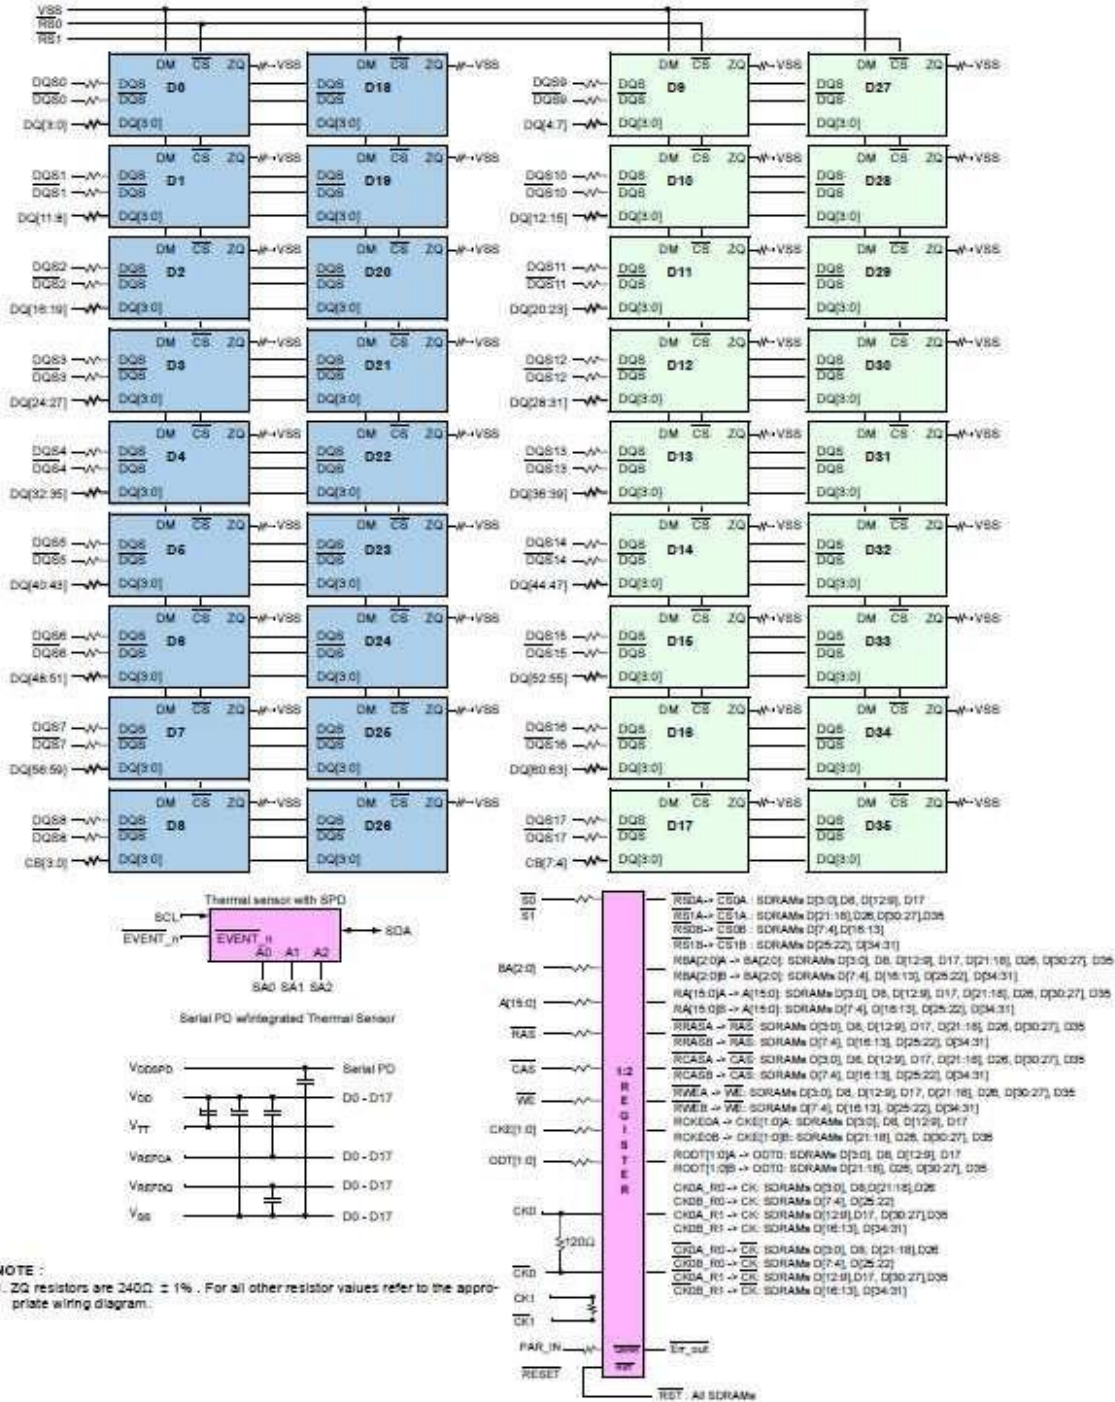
VSS
$\overline{RS0}$
$\overline{RS1}$

DM $\overline{CS}$ ZQ VSS
DQS0 DQS D0
$\overline{DQS0}$ $\overline{DQS}$
DQ[3:0] DQ[3:0]

DM $\overline{CS}$ ZQ VSS
DQS D18
$\overline{DQS}$
DQ[3:0]

DQS9 DQS D9
$\overline{DQS9}$ $\overline{DQS}$
DQ[4:7] DQ[3:0]

DQS D27
$\overline{DQS}$
DQ[3:0]

DQS1 DQS D1
$\overline{DQS1}$ $\overline{DQS}$
DQ[11:8] DQ[3:0]

DQS D19
DQ[3:0]

DQS10 DQS D10
$\overline{DQS10}$
DQ[12:15] DQ[3:0]

DQS D28
DQ[3:0]

DQS2 DQS D2
$\overline{DQS2}$
DQ[16:19] DQ[3:0]

DQS D20
DQ[3:0]

DQS11 DQS D11
$\overline{DQS11}$
DQ[20:23] DQ[3:0]

DQS D29
DQ[3:0]

DQS3 DQS D3
$\overline{DQS3}$
DQ[24:27] DQ[3:0]

DQS D21
DQ[3:0]

DQS12 DQS D12
$\overline{DQS12}$
DQ[28:31] DQ[3:0]

DQS D30
DQ[3:0]

DQS4 DQS D4
$\overline{DQS4}$
DQ[32:35] DQ[3:0]

DQS D22
DQ[3:0]

DQS13 DQS D13
$\overline{DQS13}$
DQ[36:39] DQ[3:0]

DQS D31
DQ[3:0]

DQS5 DQS D5
$\overline{DQS5}$
DQ[40:43] DQ[3:0]

DQS D23
DQ[3:0]

DQS14 DQS D14
$\overline{DQS14}$
DQ[44:47] DQ[3:0]

DQS D32
DQ[3:0]

DQS6 DQS D6
$\overline{DQS6}$
DQ[48:51] DQ[3:0]

DQS D24
DQ[3:0]

DQS15 DQS D15
$\overline{DQS15}$
DQ[52:55] DQ[3:0]

DQS D33
DQ[3:0]

DQS7 DQS D7
$\overline{DQS7}$
DQ[56:59] DQ[3:0]

DQS D25
DQ[3:0]

DQS16 DQS D16
$\overline{DQS16}$
DQ[60:63] DQ[3:0]

DQS D34
DQ[3:0]

DQS8 DQS D8
$\overline{DQS8}$
CB[3:0] DQ[3:0]

DQS D26
DQ[3:0]

DQS17 DQS D17
$\overline{DQS17}$
CB[7:4] DQ[3:0]

DQS D35
DQ[3:0]

Thermal sensor with SPD
SCL
EVENT_n $\overline{EVENT\_n}$
A0 A1 A2
SDA
SA0 SA1 SA2
Serial PD w/integrated Thermal Sensor

$V_{DDSPD}$ Serial PD
$V_{DD}$ D0 - D17
$V_{TT}$
$V_{REFCA}$ D0 - D17
$V_{REFDQ}$ D0 - D17
$V_{SS}$ D0 - D17

NOTE :
1. ZQ resistors are 240Ω ± 1% . For all other resistor values refer to the appropriate wiring diagram.

$\overline{S0}$
$\overline{S1}$
BA[2:0]
A[15:0]
$\overline{RAS}$
$\overline{CAS}$
$\overline{WE}$
CKE[1:0]
ODT[1:0]
CK0
120Ω
$\overline{CK0}$
CK1
$\overline{CK1}$
PAR_IN
$\overline{RESET}$

1:2 REGISTER
$\overline{Err\_out}$
RST

$\overline{RS0A}$-> $\overline{CS0A}$ : SDRAMs D[3:0],D8, D[12:9], D17
$\overline{RS1A}$-> $\overline{CS1A}$ : SDRAMs D[21:18],D26,D[30:27],D35
$\overline{RS0B}$-> $\overline{CS0B}$ : SDRAMs D[7:4],D[16:13]
$\overline{RS1B}$-> $\overline{CS1B}$ : SDRAMs D[25:22], D[34:31]
RBA[2:0]A -> BA[2:0]: SDRAMs D[3:0], D8, D[12:9], D17, D[21:18], D26, D[30:27], D35
RBA[2:0]B -> BA[2:0]: SDRAMs D[7:4], D[16:13], D[25:22], D[34:31]
RA[15:0]A -> A[15:0]: SDRAMs D[3:0], D8, D[12:9], D17, D[21:18], D26, D[30:27], D35
RA[15:0]B -> A[15:0]: SDRAMs D[7:4],D[16:13], D[25:22], D[34:31]
$\overline{RRASA}$ -> $\overline{RAS}$: SDRAMs D[3:0], D8, D[12:9], D17, D[21:18], D26, D[30:27], D35
$\overline{RRASB}$ -> $\overline{RAS}$: SDRAMs D[7:4], D[16:13], D[25:22], D[34:31]
$\overline{RCASA}$ -> $\overline{CAS}$: SDRAMs D[3:0], D8, D[12:9], D17, D[21:18], D26, D[30:27], D35
$\overline{RCASB}$ -> $\overline{CAS}$: SDRAMs D[7:4], D[16:13], D[25:22], D[34:31]
$\overline{RWEA}$ -> $\overline{WE}$: SDRAMs D[3:0], D8, D[12:9], D17, D[21:18], D26, D[30:27], D35
$\overline{RWEB}$ -> $\overline{WE}$: SDRAMs D[7:4], D[16:13], D[25:22], D[34:31]
RCKE0A -> CKE[1:0]A: SDRAMs D[3:0], D8, D[12:9], D17
RCKE0B -> CKE[1:0]B: SDRAMs D[21:18], D26, D[30:27], D35
RODT[1:0]A -> ODT0: SDRAMs D[3:0], D8, D[12:9], D17
RODT[1:0]B -> ODT0: SDRAMs D[21:18], D26, D[30:27], D35
CK0A_R0 -> CK: SDRAMs D[3:0], D8,D[21:18],D26
CK0B_R0 -> CK: SDRAMs D[7:4], D[25:22]
CK0A_R1 -> CK: SDRAMs D[12:9],D17, D[30:27],D35
CK0B_R1 -> CK: SDRAMs D[16:13], D[34:31]
$\overline{CK0A\_R0}$ -> $\overline{CK}$: SDRAMs D[3:0], D8, D[21:18],D26
$\overline{CK0B\_R0}$ -> $\overline{CK}$: SDRAMs D[7:4], D[25:22]
$\overline{CK0A\_R1}$ -> $\overline{CK}$: SDRAMs D[12:9],D17, D[30:27],D35
$\overline{CK0B\_R1}$ -> $\overline{CK}$: SDRAMs D[16:13], D[34:31]
Err_out
$\overline{RST}$ : All SDRAMs